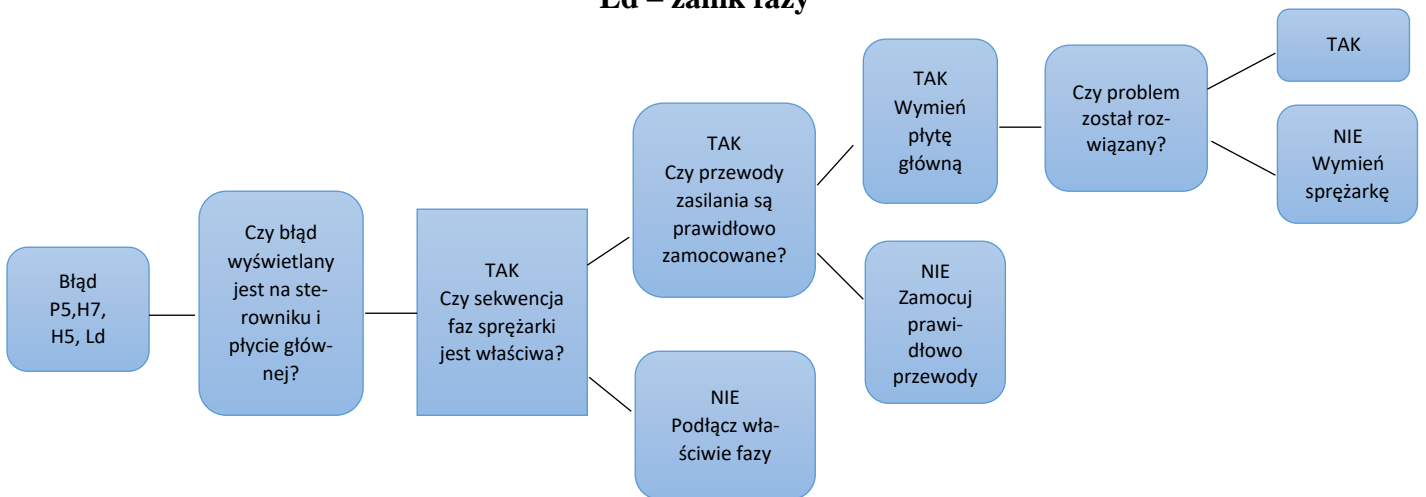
Ld – zanik fazy

Błąd P5,H7, H5, Ld

Czy błąd wyświetlany jest na sterowniku i płycie głównej?

TAK
Czy sekwencja faz sprężarki jest właściwa?

NIE
Podłącz właściwie fazy

TAK
Czy przewody zasilania są prawidłowo zamocowane?

NIE
Zamocuj prawidłowo przewody

TAK
Wymień płytę główną

Czy problem został rozwiązany?

TAK

NIE
Wymień sprężarkę